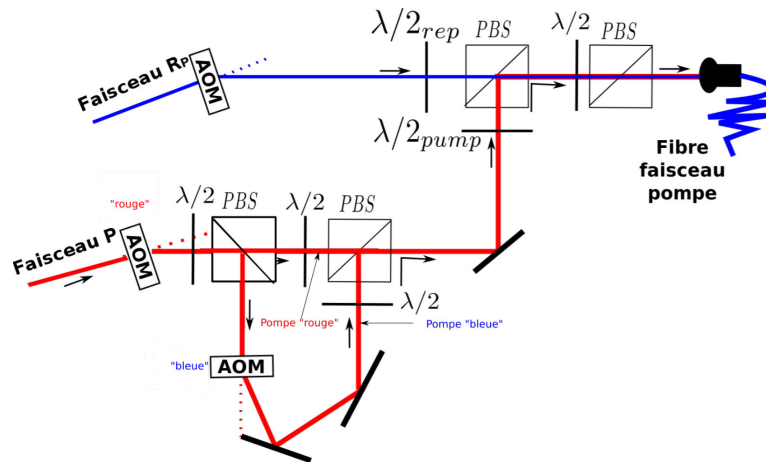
$\lambda/2_{rep}$ $PBS$ $\lambda/2$ $PBS$

Faisceau $R_P$ AOM

$\lambda/2_{pump}$

Fibre faisceau pompe

"rouge" $\lambda/2$ $PBS$ $\lambda/2$ $PBS$

Faisceau P AOM

$\lambda/2$

Pompe "rouge" Pompe "bleue"

"bleue" AOM